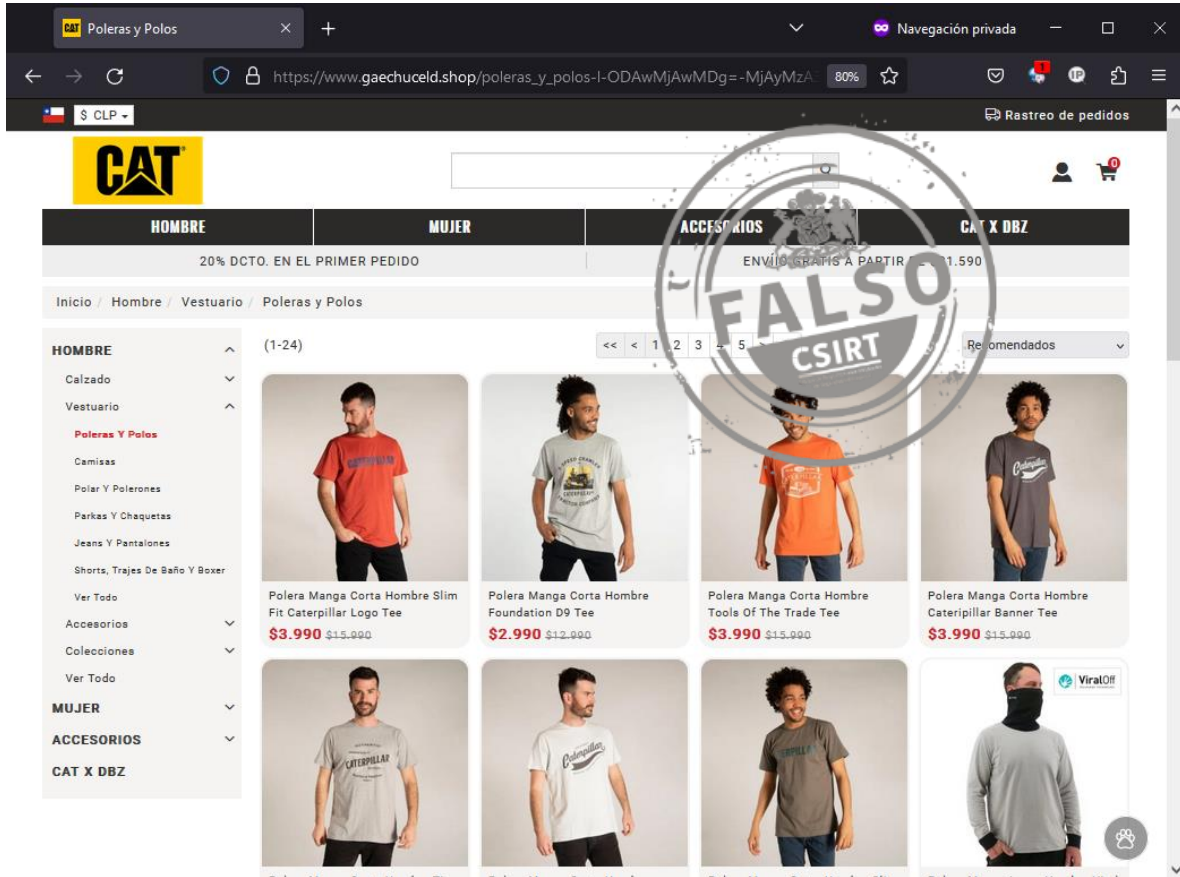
CAT Poleras y Polos
Navegación privada
https://www.gaechuceld.shop/poleras_y_polos-l-ODAwMjAwMDg=-MjAyMzA
80%
$ CLP
Rastreo de pedidos
CAT
0
HOMBRE
MUJER
ACCESORIOS
CAT X DBZ
20% DCTO. EN EL PRIMER PEDIDO
ENVÍO GRATIS A PARTIR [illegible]1.590
Inicio / Hombre / Vestuario / Poleras y Polos
FALSO
CSIRT
HOMBRE
Calzado
Vestuario
Poleras Y Polos
Camisas
Polar Y Polerones
Parkas Y Chaquetas
Jeans Y Pantalones
Shorts, Trajes De Baño Y Boxer
Ver Todo
Accesorios
Colecciones
Ver Todo
MUJER
ACCESORIOS
CAT X DBZ
(1-24)
<< < 1 2 3 4 5
Recomendados
Polera Manga Corta Hombre Slim Fit Caterpillar Logo Tee
$3.990 $15.990
Polera Manga Corta Hombre Foundation D9 Tee
$2.990 $12.990
Polera Manga Corta Hombre Tools Of The Trade Tee
$3.990 $15.990
Polera Manga Corta Hombre Cateripillar Banner Tee
$3.990 $15.990
ViralOff